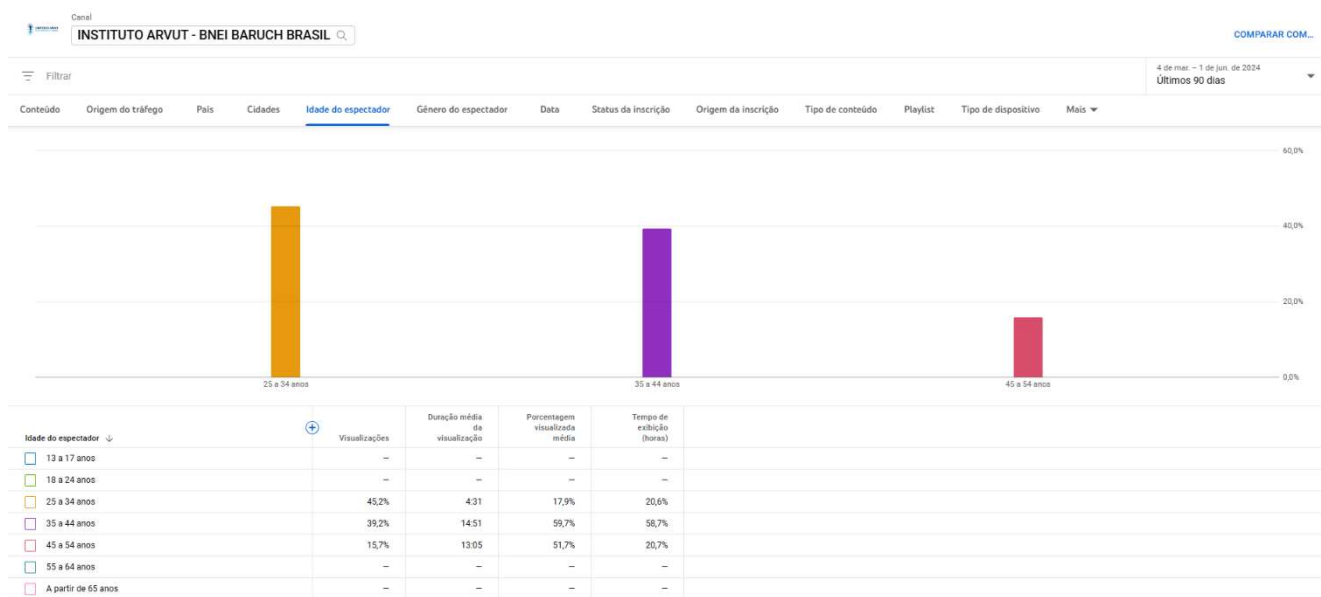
Canal
INSTITUTO ARVUT - BNEI BARUCH BRASIL

COMPARAR COM...

Filtrar

4 de mar. – 1 de jun. de 2024
Últimos 90 dias

Conteúdo | Origem do tráfego | País | Cidades | Idade do espectador | Gênero do espectador | Data | Status da inscrição | Origem da inscrição | Tipo de conteúdo | Playlist | Tipo de dispositivo | Mais

60,0%
40,0%
20,0%
0,0%

25 a 34 anos
35 a 44 anos
45 a 54 anos

| Idade do espectador | Visualizações | Duração média da visualização | Porcentagem visualizada média | Tempo de exibição (horas) |
|---|---|---|---|---|
| 13 a 17 anos | – | – | – | – |
| 18 a 24 anos | – | – | – | – |
| 25 a 34 anos | 45,2% | 4:31 | 17,9% | 20,6% |
| 35 a 44 anos | 39,2% | 14:51 | 59,7% | 58,7% |
| 45 a 54 anos | 15,7% | 13:05 | 51,7% | 20,7% |
| 55 a 64 anos | – | – | – | – |
| A partir de 65 anos | – | – | – | – |